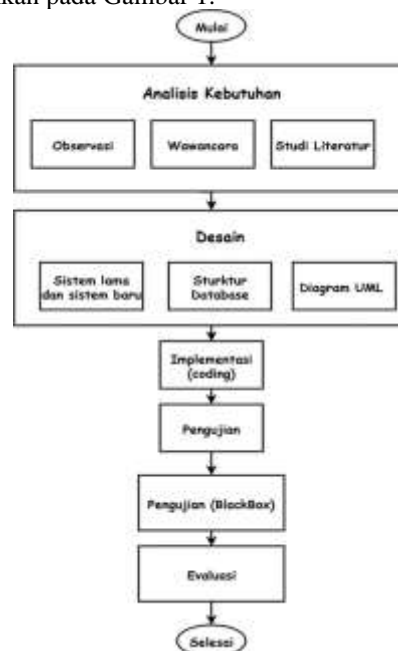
kan pada Gambar 1.

Mulai

Analisis Kebutuhan

Observasi

Wawancara

Studi Literatur

Desain

Sistem lama dan sistem baru

Sturktur Database

Diagram UML

Implementasi (coding)

Pengujian

Pengujian (BlackBox)

Evaluasi

Selesai